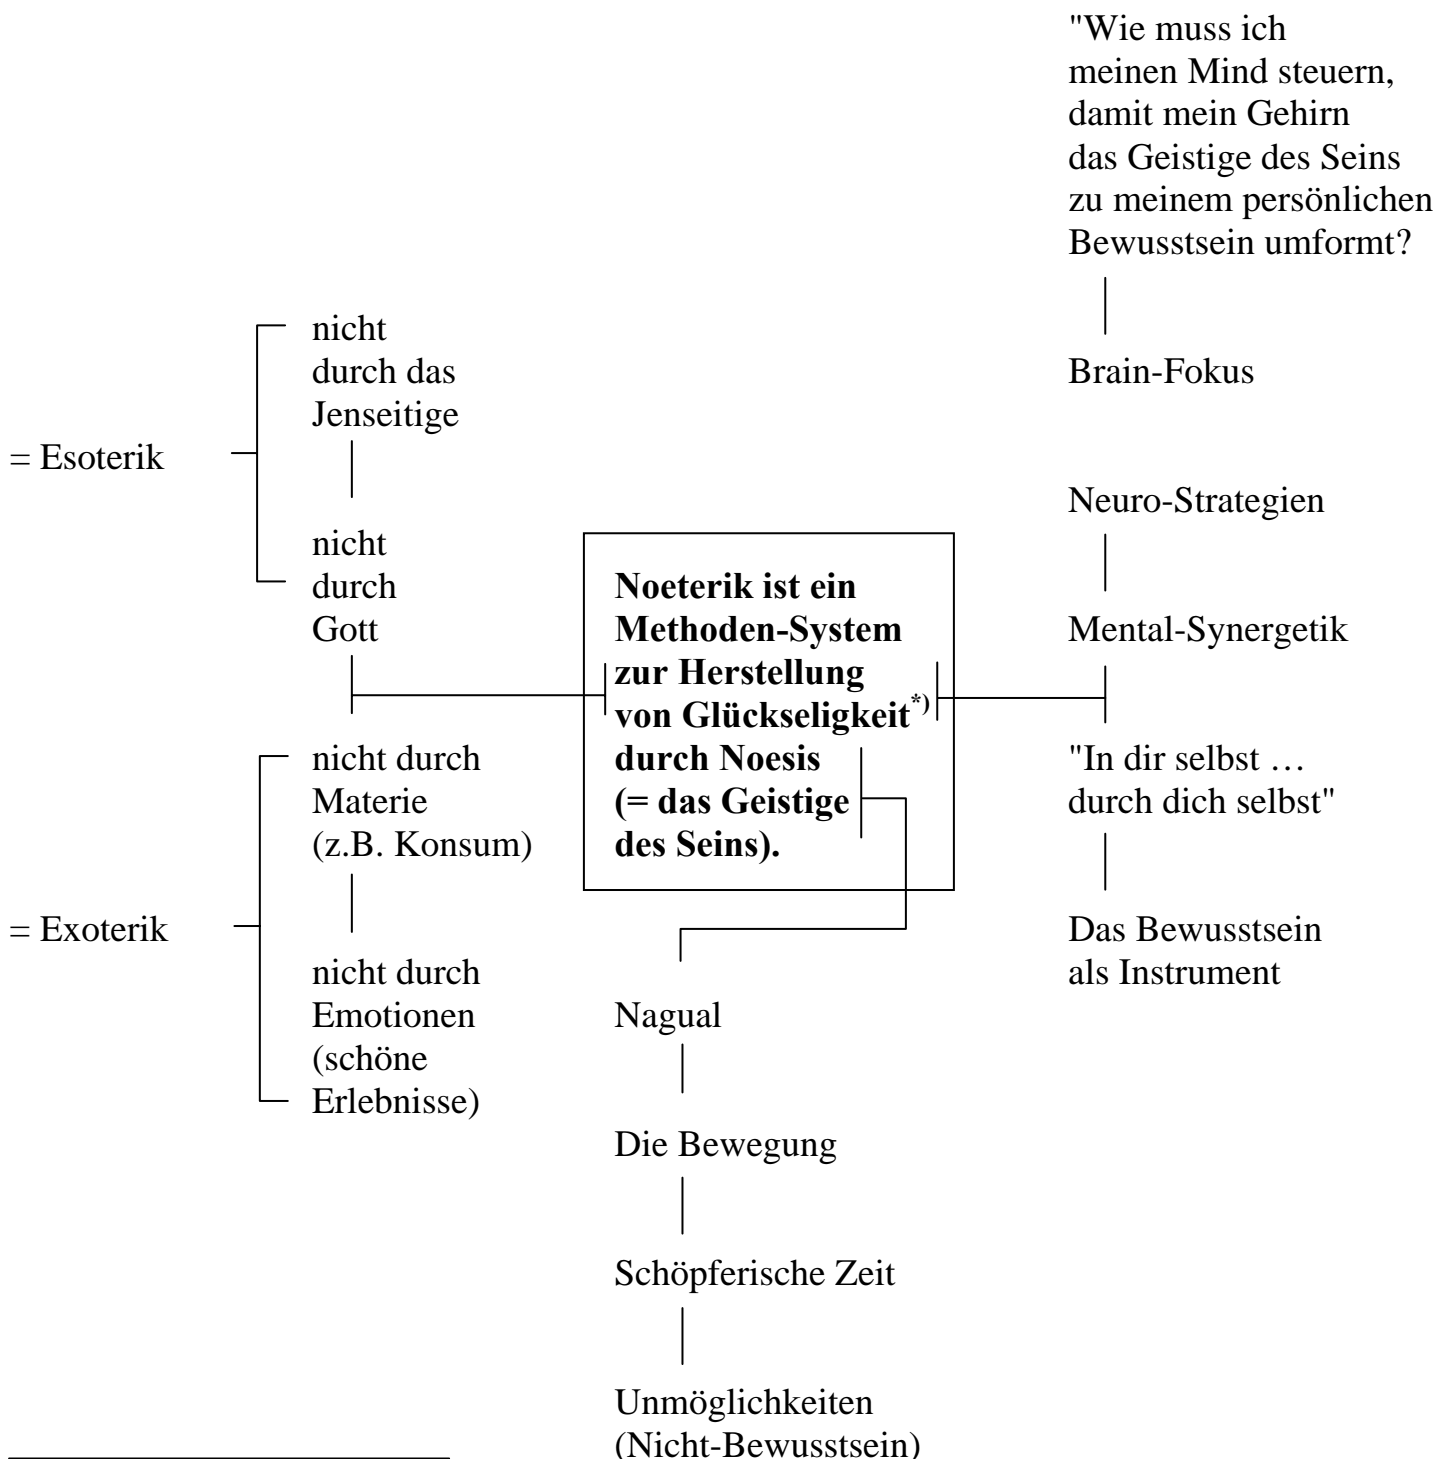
"Wie muss ich meinen Mind steuern, damit mein Gehirn das Geistige des Seins zu meinem persönlichen Bewusstsein umformt?

Brain-Fokus

= Esoterik

nicht durch das Jenseitige

nicht durch Gott

Neuro-Strategien

Mental-Synergetik

**Noeterik ist ein Methoden-System zur Herstellung von Glückseligkeit*) durch Noesis (= das Geistige des Seins).**

"In dir selbst … durch dich selbst"

Das Bewusstsein als Instrument

= Exoterik

nicht durch Materie (z.B. Konsum)

nicht durch Emotionen (schöne Erlebnisse)

Nagual

Die Bewegung

Schöpferische Zeit

Unmöglichkeiten (Nicht-Bewusstsein)